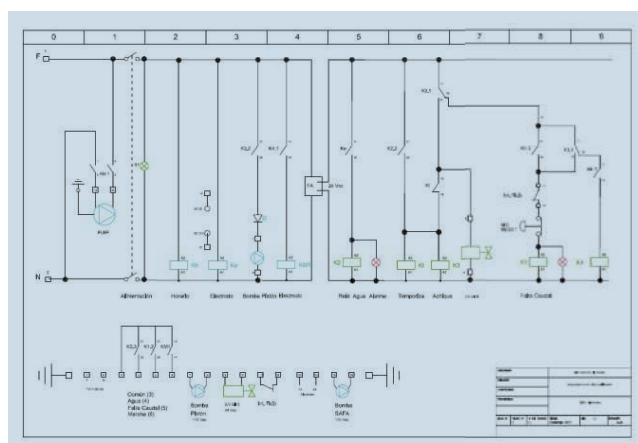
0
1
2
3
4
5
6
7
8
9

F
N

PUMP

Alimentación
Horario
Electrodo
Bomba Pistón
Electrodo
Relé Agua
Alarma
Temporiza
Activar
Falta Caudal

K1
K2
K3
K4

24 Vcc

Común (3)
Agua (4)
Falta Caudal (5)
Marcha (6)

Bomba Pistón
Bomba SAFA

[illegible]